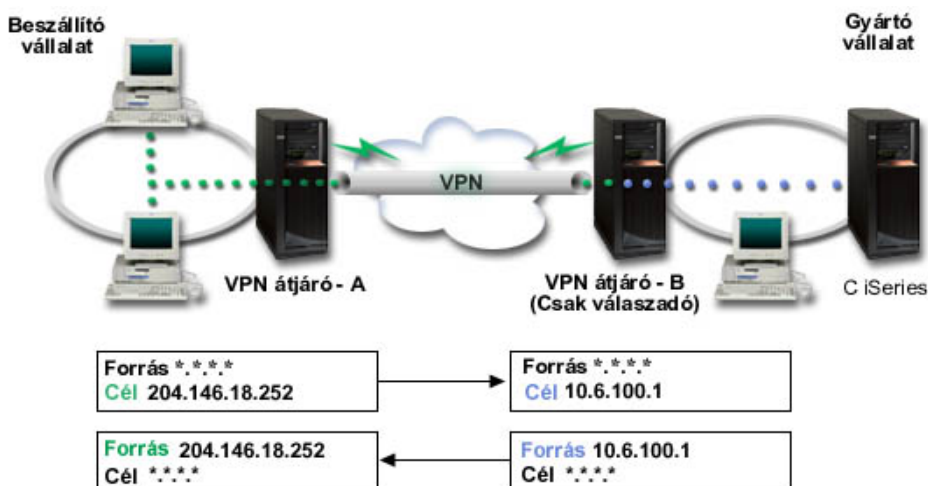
Beszállító vállalat

Gyártó vállalat

VPN

VPN átjáró - A

VPN átjáró - B (Csak válaszadó)

C iSeries

Forrás *.*.*.*
Cél 204.146.18.252

Forrás *.*.*.*
Cél 10.6.100.1

Forrás 204.146.18.252
Cél *.*.*.*

Forrás 10.6.100.1
Cél *.*.*.*